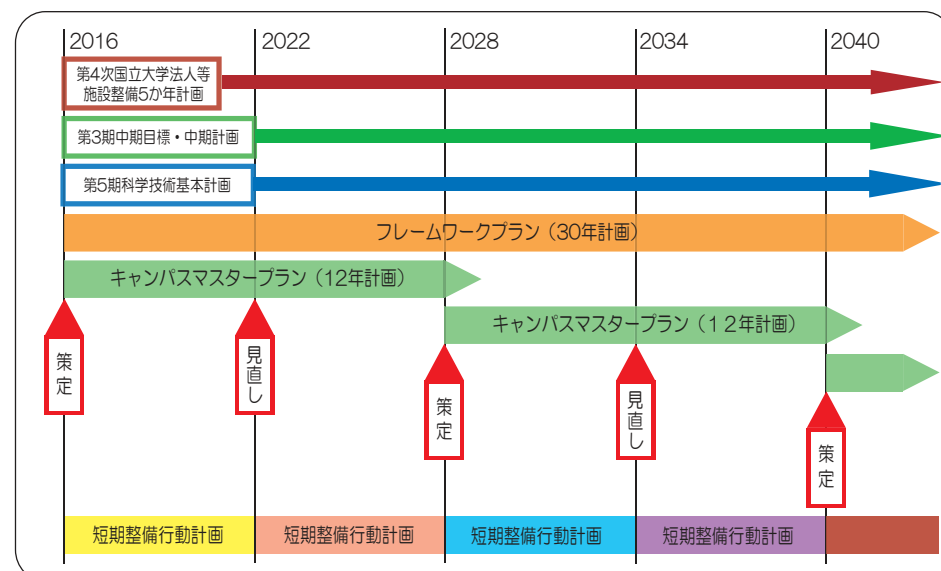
2016

2022

2028

2034

2040

第4次国立大学法人等施設整備5か年計画

第3期中期目標・中期計画

第5期科学技術基本計画

フレームワークプラン（30年計画）

キャンパスマスタープラン（12年計画）

キャンパスマスタープラン（１２年計画）

策定

見直し

策定

見直し

策定

短期整備行動計画

短期整備行動計画

短期整備行動計画

短期整備行動計画